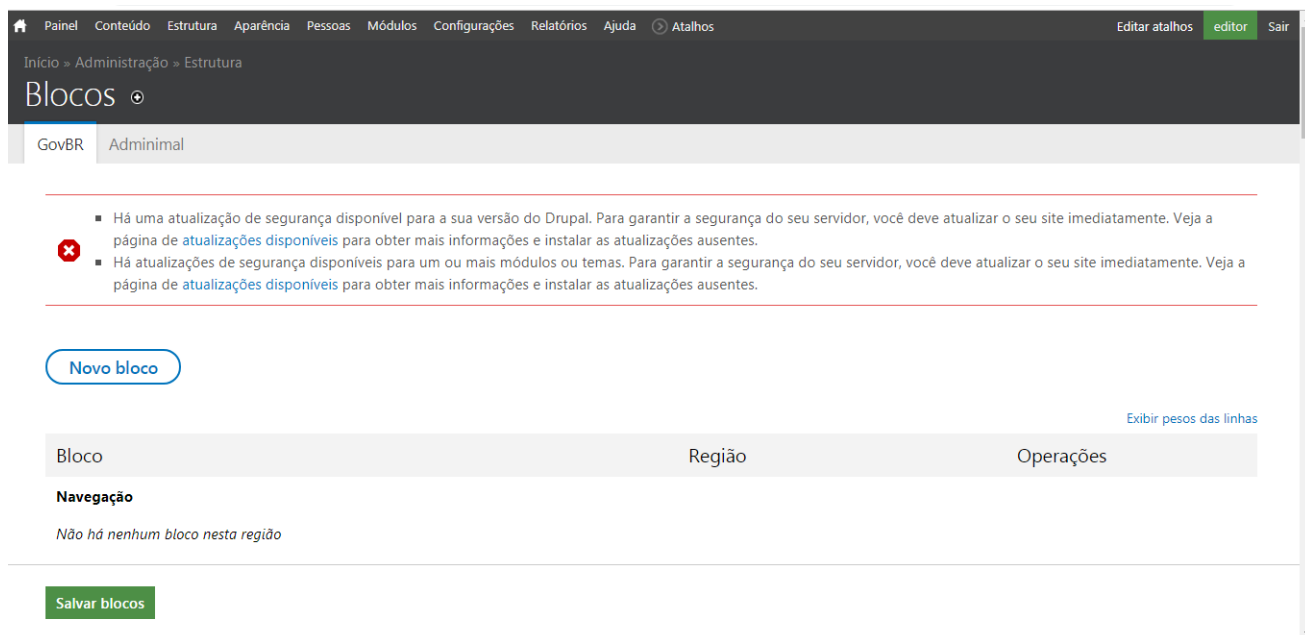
Painel Conteúdo Estrutura Aparência Pessoas Módulos Configurações Relatórios Ajuda Atalhos Editar atalhos editor Sair

Início » Administração » Estrutura

Blocos

GovBR Adminimal

- Há uma atualização de segurança disponível para a sua versão do Drupal. Para garantir a segurança do seu servidor, você deve atualizar o seu site imediatamente. Veja a página de atualizações disponíveis para obter mais informações e instalar as atualizações ausentes.
- Há atualizações de segurança disponíveis para um ou mais módulos ou temas. Para garantir a segurança do seu servidor, você deve atualizar o seu site imediatamente. Veja a página de atualizações disponíveis para obter mais informações e instalar as atualizações ausentes.

Novo bloco

Exibir pesos das linhas

| Bloco | Região | Operações |
|---|---|---|
| Navegação | | |
| Não há nenhum bloco nesta região | | |

Salvar blocos